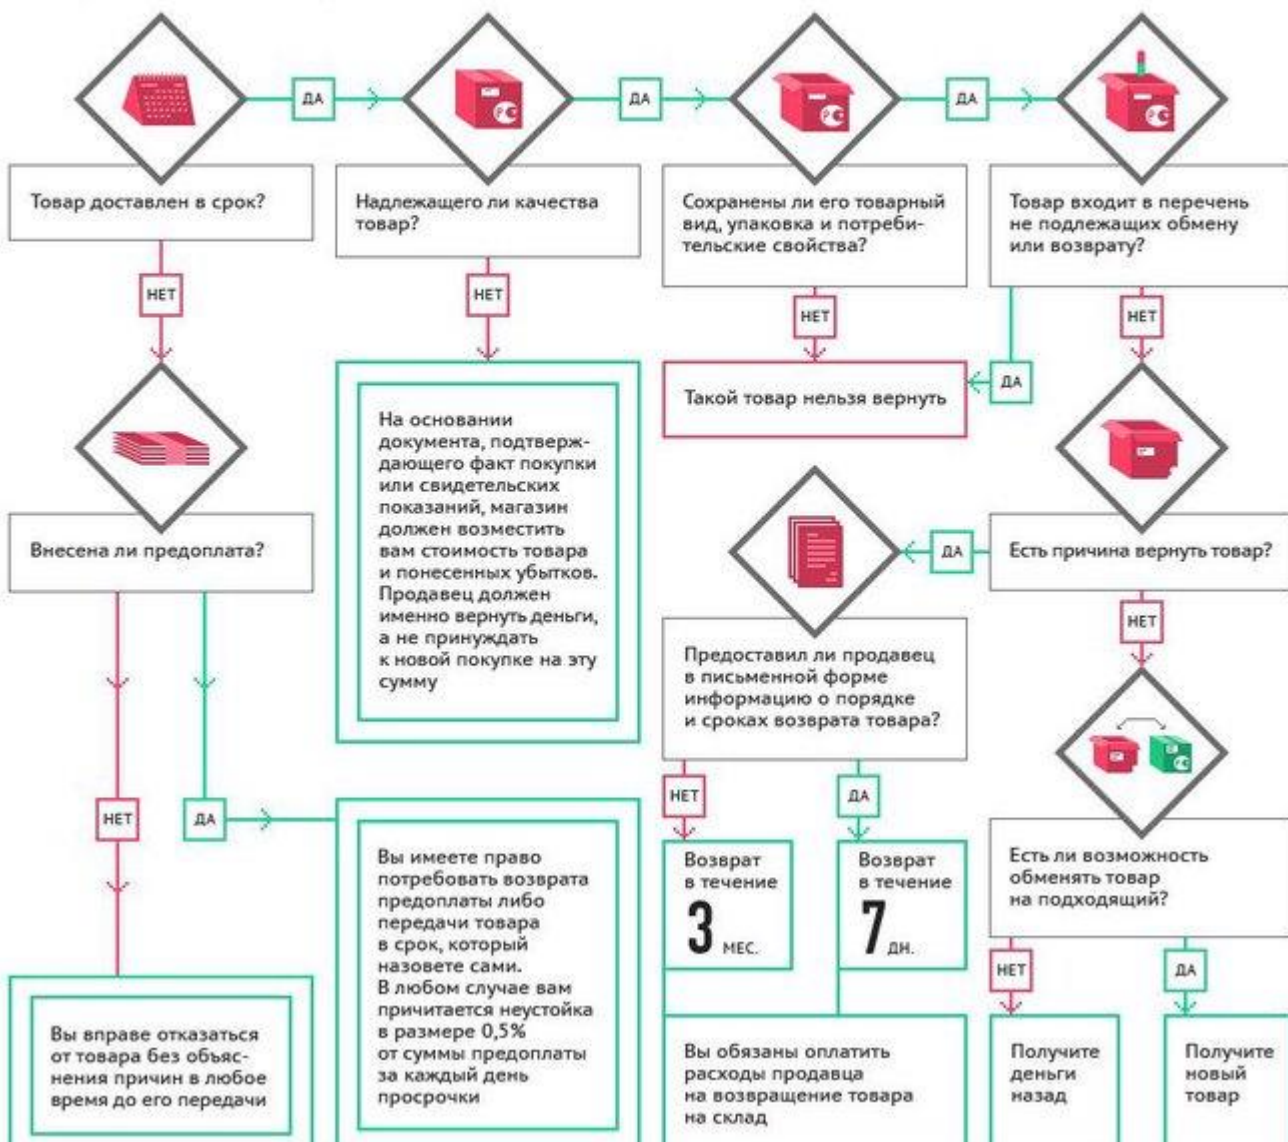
ДА

ДА

ДА

Товар доставлен в срок?

Надлежащего ли качества товар?

Сохранены ли его товарный вид, упаковка и потребительские свойства?

Товар входит в перечень не подлежащих обмену или возврату?

НЕТ

НЕТ

НЕТ

НЕТ

ДА

Такой товар нельзя вернуть

На основании документа, подтверждающего факт покупки или свидетельских показаний, магазин должен возместить вам стоимость товара и понесенных убытков. Продавец должен именно вернуть деньги, а не принуждать к новой покупке на эту сумму

Внесена ли предоплата?

ДА

Есть причина вернуть товар?

НЕТ

Предоставил ли продавец в письменной форме информацию о порядке и сроках возврата товара?

НЕТ

ДА

НЕТ

ДА

Вы имеете право потребовать возврата предоплаты либо передачи товара в срок, который назовете сами. В любом случае вам причитается неустойка в размере 0,5% от суммы предоплаты за каждый день просрочки

Возврат в течение 3 мес.

Возврат в течение 7 дн.

Есть ли возможность обменять товар на подходящий?

НЕТ

ДА

Вы вправе отказаться от товара без объяснения причин в любое время до его передачи

Вы обязаны оплатить расходы продавца на возвращение товара на склад

Получите деньги назад

Получите новый товар